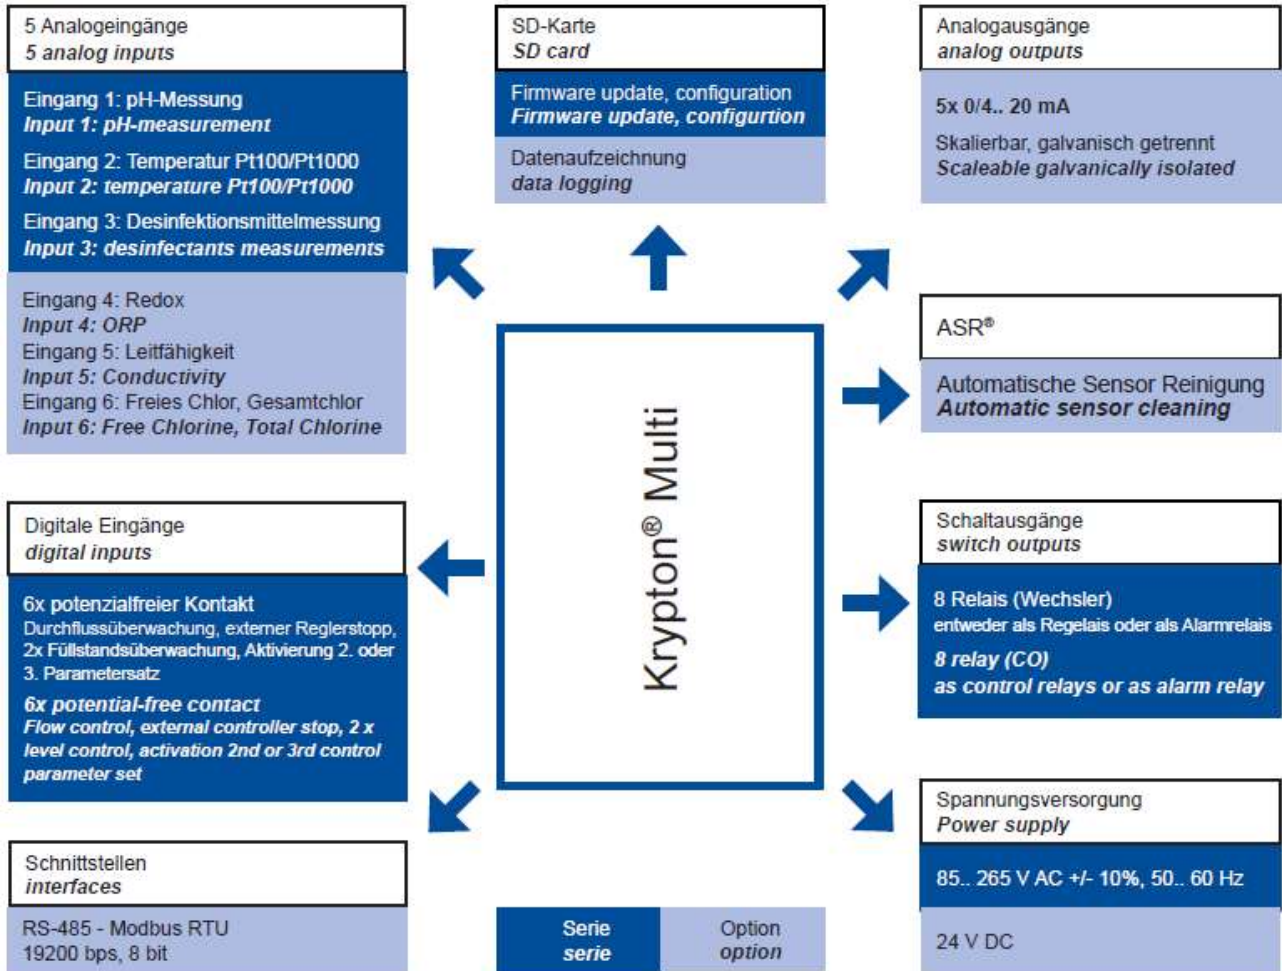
5 Analogeingänge
*5 analog inputs*

Eingang 1: pH-Messung
*Input 1: pH-measurement*

Eingang 2: Temperatur Pt100/Pt1000
*Input 2: temperature Pt100/Pt1000*

Eingang 3: Desinfektionsmittelmessung
*Input 3: desinfectants measurements*

Eingang 4: Redox
*Input 4: ORP*
Eingang 5: Leitfähigkeit
*Input 5: Conductivity*
Eingang 6: Freies Chlor, Gesamtchlor
*Input 6: Free Chlorine, Total Chlorine*

SD-Karte
*SD card*

Firmware update, configuration
*Firmware update, configurtion*

Datenaufzeichnung
*data logging*

Analogausgänge
*analog outputs*

5x 0/4.. 20 mA

Skalierbar, galvanisch getrennt
*Scaleable galvanically isolated*

ASR®

Automatische Sensor Reinigung
*Automatic sensor cleaning*

Krypton® Multi

Digitale Eingänge
*digital inputs*

6x potenzialfreier Kontakt
Durchflussüberwachung, externer Reglerstopp, 2x Füllstandsüberwachung, Aktivierung 2. oder 3. Parametersatz

*6x potential-free contact*
*Flow control, external controller stop, 2 x level control, activation 2nd or 3rd control parameter set*

Schaltausgänge
*switch outputs*

8 Relais (Wechsler)
entweder als Regelais oder als Alarmrelais
*8 relay (CO)*
*as control relays or as alarm relay*

Schnittstellen
*interfaces*

RS-485 - Modbus RTU
19200 bps, 8 bit

Serie
*serie*

Option
*option*

Spannungsversorgung
*Power supply*

85.. 265 V AC +/- 10%, 50.. 60 Hz

24 V DC